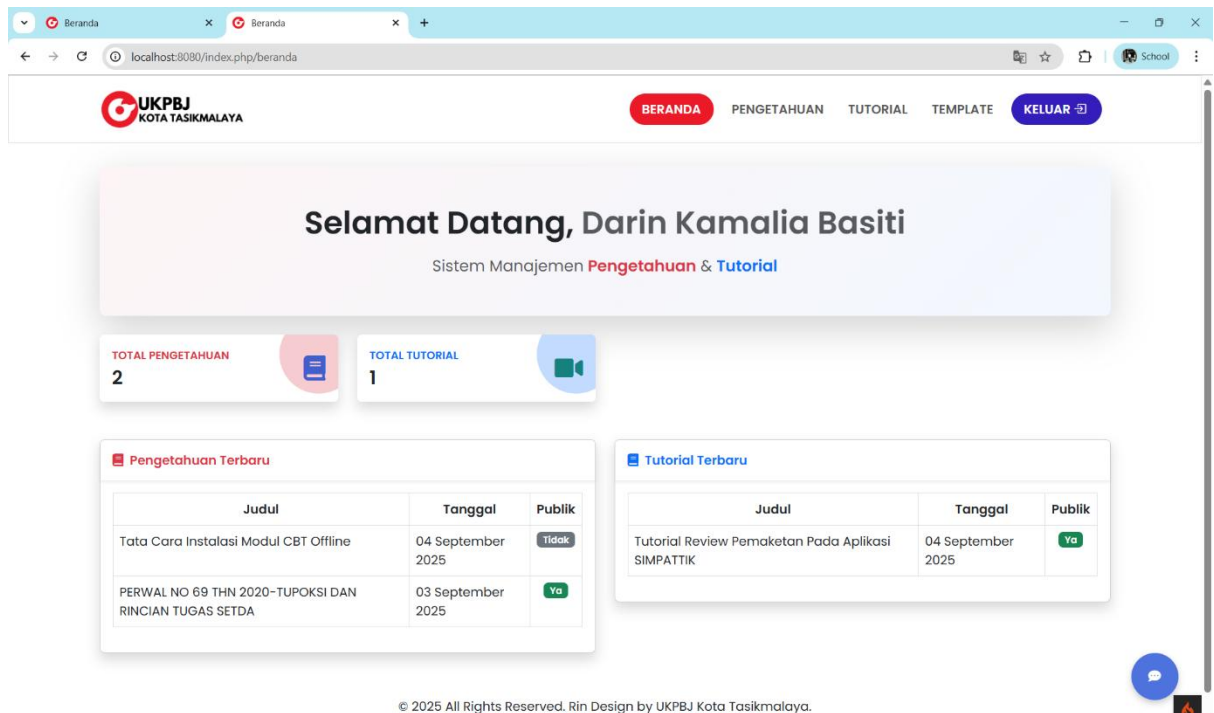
Beranda × Beranda × +

localhost:8080/index.php/beranda

School

UKPBJ KOTA TASIKMALAYA

BERANDA PENGETAHUAN TUTORIAL TEMPLATE KELUAR

Selamat Datang, Darin Kamalia Basiti

Sistem Manajemen Pengetahuan & Tutorial

TOTAL PENGETAHUAN
2

TOTAL TUTORIAL
1

Pengetahuan Terbaru

| Judul | Tanggal | Publik |
|---|---|---|
| Tata Cara Instalasi Modul CBT Offline | 04 September 2025 | Tidak |
| PERWAL NO 69 THN 2020-TUPOKSI DAN RINCIAN TUGAS SETDA | 03 September 2025 | Ya |

Tutorial Terbaru

| Judul | Tanggal | Publik |
|---|---|---|
| Tutorial Review Pemaketan Pada Aplikasi SIMPATTIK | 04 September 2025 | Ya |

© 2025 All Rights Reserved. Rin Design by UKPBJ Kota Tasikmalaya.